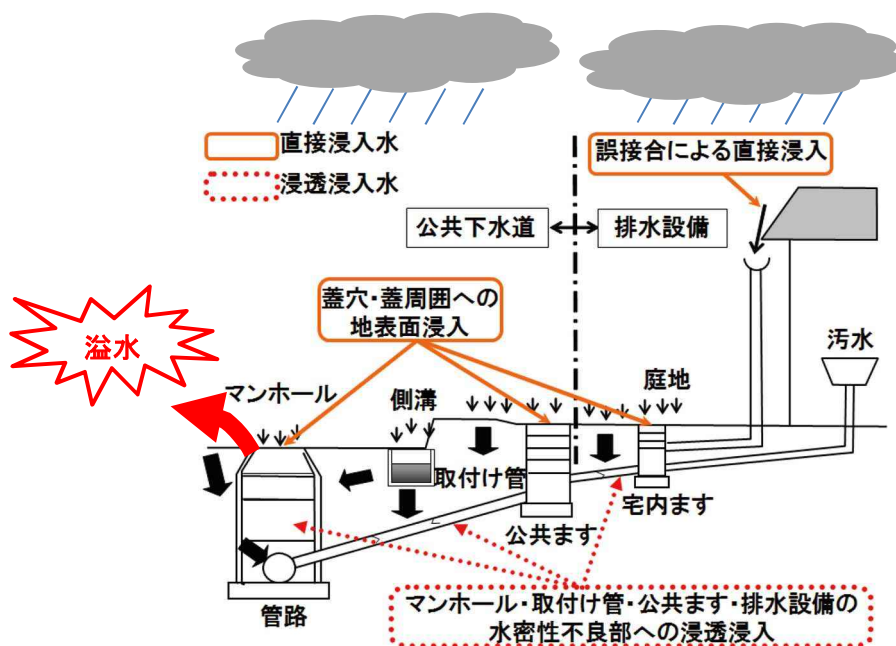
直接浸入水

浸透浸入水

誤接合による直接浸入

公共下水道

排水設備

蓋穴・蓋周囲への地表面浸入

溢水

汚水

マンホール

側溝

庭地

取付け管

宅内ます

公共ます

管路

マンホール・取付け管・公共ます・排水設備の水密性不良部への浸透浸入